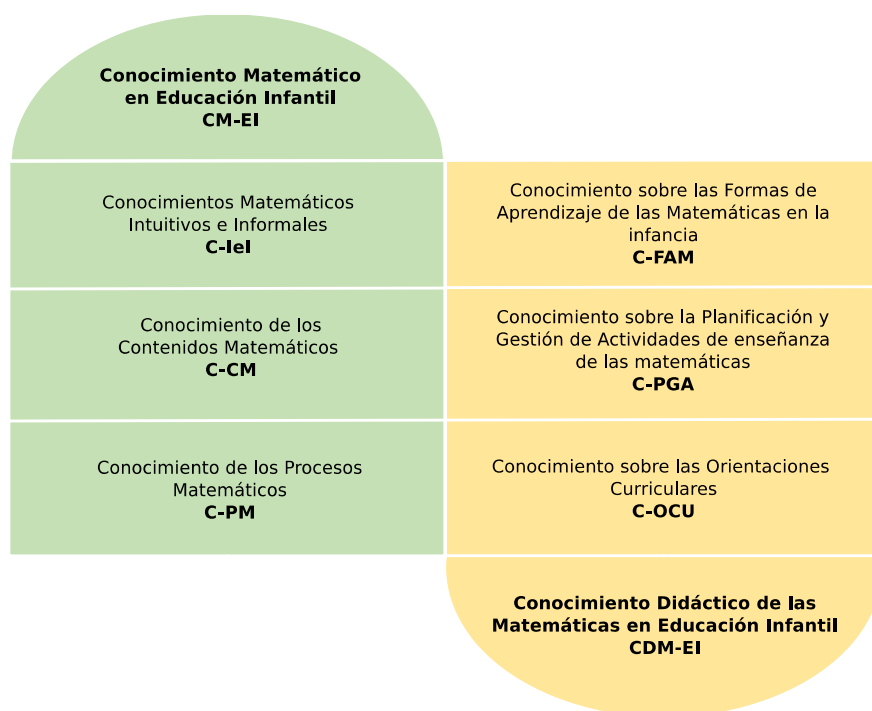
Conocimiento Matemático en Educación Infantil
CM-EI

Conocimientos Matemáticos Intuitivos e Informales
C-IeI

Conocimiento sobre las Formas de Aprendizaje de las Matemáticas en la infancia
C-FAM

Conocimiento de los Contenidos Matemáticos
C-CM

Conocimiento sobre la Planificación y Gestión de Actividades de enseñanza de las matemáticas
C-PGA

Conocimiento de los Procesos Matemáticos
C-PM

Conocimiento sobre las Orientaciones Curriculares
C-OCU

Conocimiento Didáctico de las Matemáticas en Educación Infantil
CDM-EI